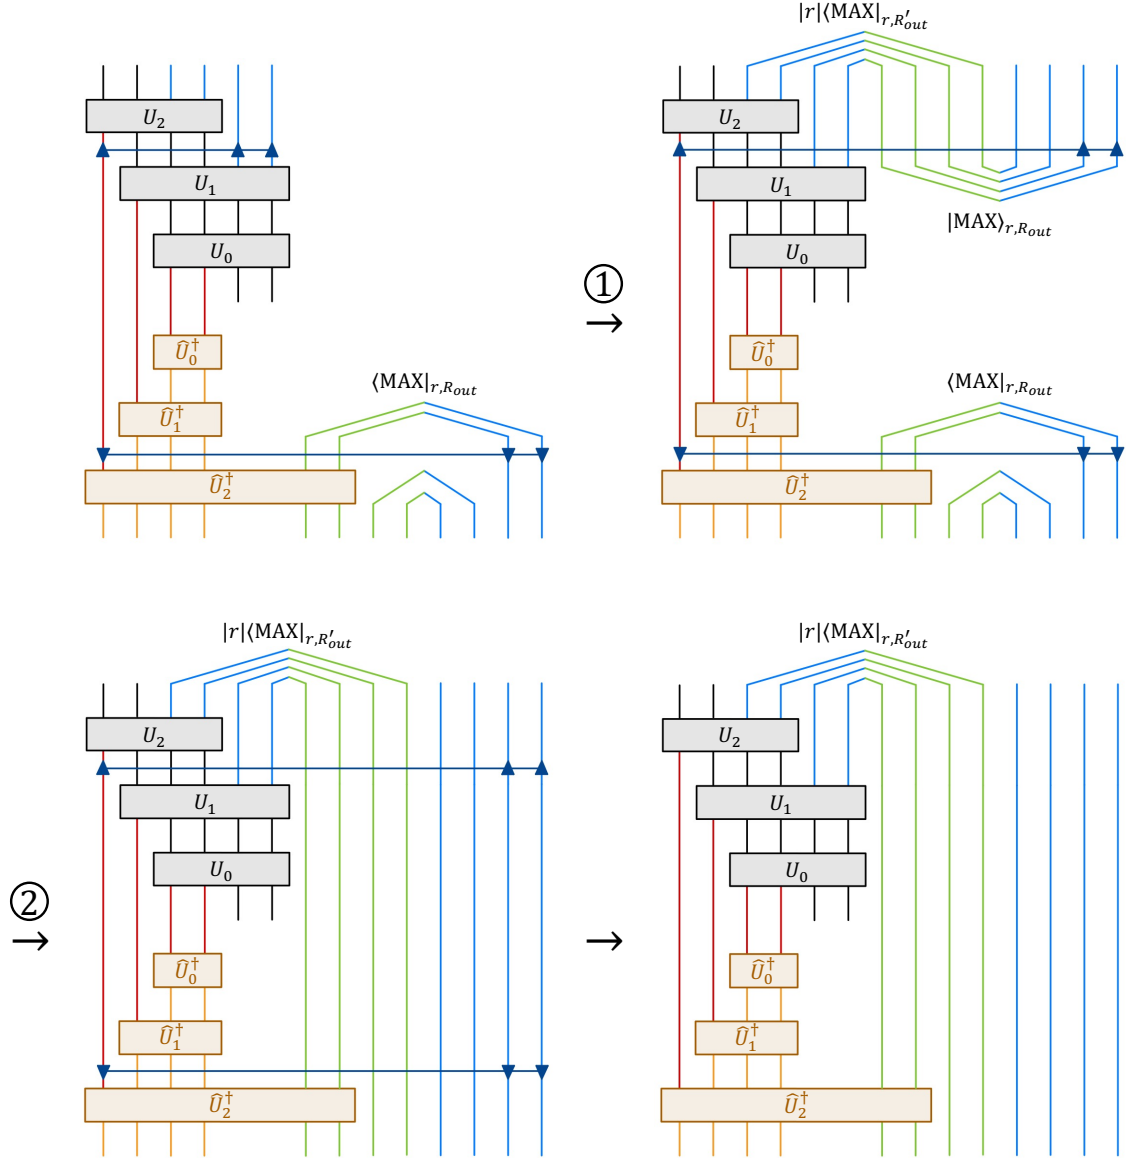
$U_2$

$U_1$

$U_0$

$\hat{U}_0^\dagger$

$\hat{U}_1^\dagger$

$\hat{U}_2^\dagger$

$\langle \mathrm{MAX}|_{r,R_{out}}$

①
→

$|r|\langle \mathrm{MAX}|_{r,R'_{out}}$

$U_2$

$U_1$

$|\mathrm{MAX}\rangle_{r,R_{out}}$

$U_0$

$\hat{U}_0^\dagger$

$\langle \mathrm{MAX}|_{r,R_{out}}$

$\hat{U}_1^\dagger$

$\hat{U}_2^\dagger$

$|r|\langle \mathrm{MAX}|_{r,R'_{out}}$

②
→

$U_2$

$U_1$

$U_0$

$\hat{U}_0^\dagger$

$\hat{U}_1^\dagger$

$\hat{U}_2^\dagger$

→

$|r|\langle \mathrm{MAX}|_{r,R'_{out}}$

$U_2$

$U_1$

$U_0$

$\hat{U}_0^\dagger$

$\hat{U}_1^\dagger$

$\hat{U}_2^\dagger$